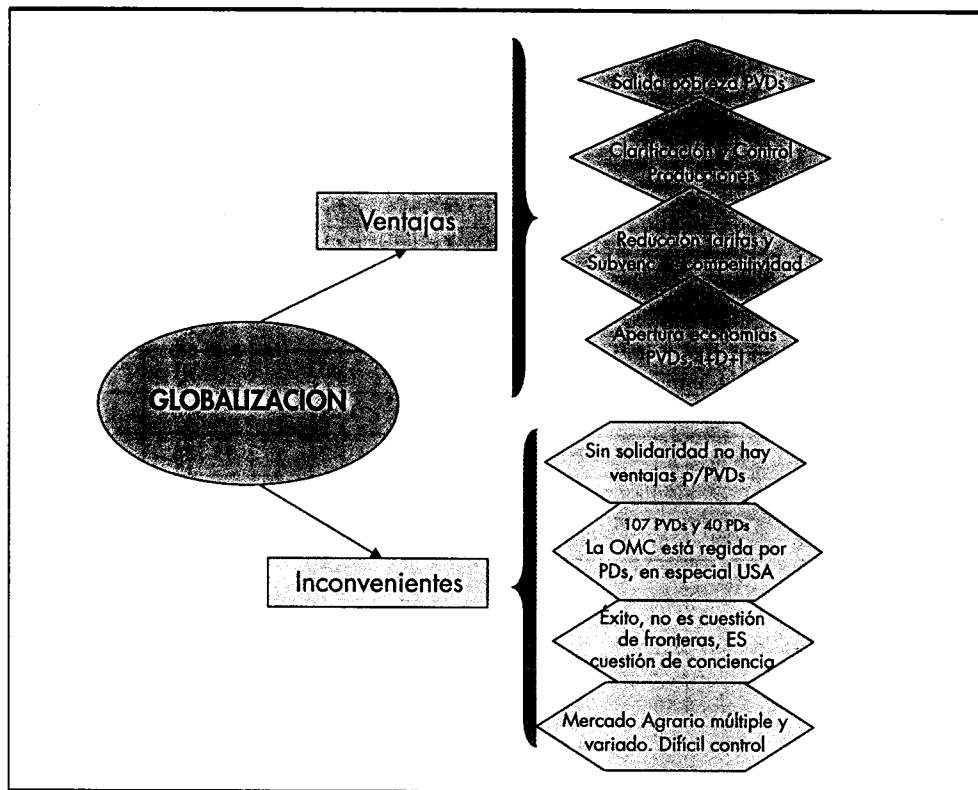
GLOBALIZACIÓN

Ventajas

Salida pobreza PVDs

Clarificación y Control Producciones

Reducción tarifas y Subvenc. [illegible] competitividad

Apertura economías PVDs, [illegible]

Inconvenientes

Sin solidaridad no hay ventajas p/PVDs

107 PVDs y 40 PDs
La OMC está regida por PDs, en especial USA

Éxito, no es cuestión de fronteras, ES cuestión de conciencia

Mercado Agrario múltiple y variado. Difícil control